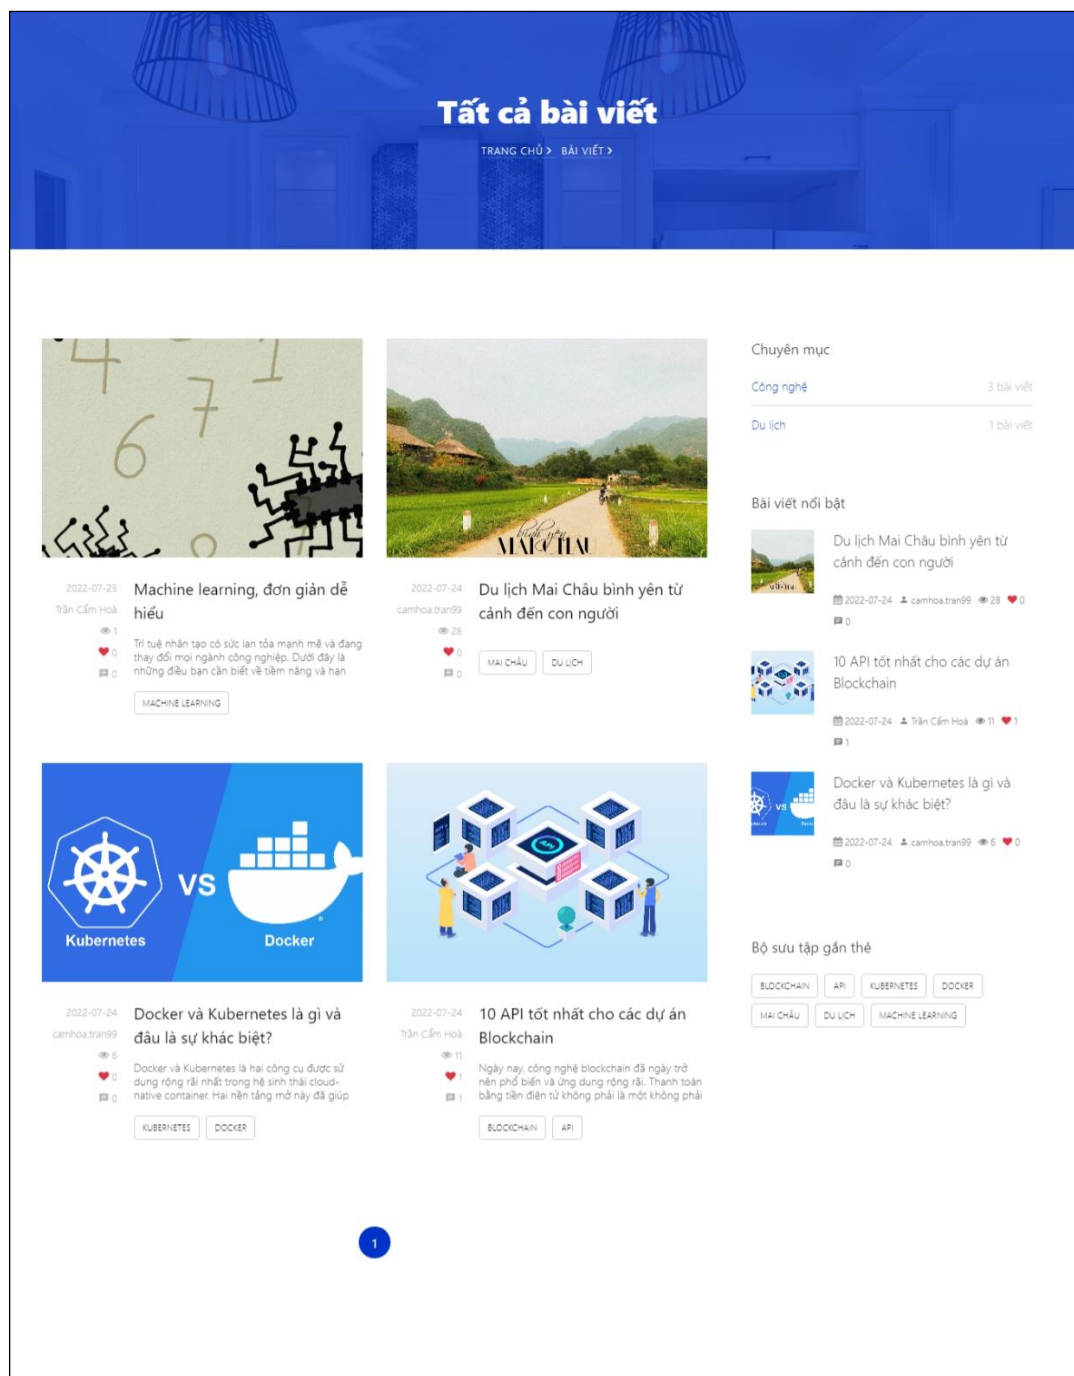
Tất cả bài viết

TRANG CHỦ > BÀI VIẾT >

2022-07-25
Trần Cẩm Hoà
1
0
0

Machine learning, đơn giản dễ hiểu

Trí tuệ nhân tạo có sức lan tỏa mạnh mẽ và đang thay đổi mọi ngành công nghiệp. Dưới đây là những điều bạn cần biết về tiềm năng và hạn

MACHINE LEARNING

2022-07-24
camhoa.tran99
28
0
0

Du lịch Mai Châu bình yên từ cảnh đến con người

MAI CHÂU
DU LỊCH

2022-07-24
camhoa.tran99
6
0
0

Docker và Kubernetes là gì và đâu là sự khác biệt?

Docker và Kubernetes là hai công cụ được sử dụng rộng rãi nhất trong hệ sinh thái cloud-native container. Hai nền tảng mở này đã giúp

KUBERNETES
DOCKER

Kubernetes
VS
Docker

2022-07-24
Trần Cẩm Hoà
11
1
1

10 API tốt nhất cho các dự án Blockchain

Ngày nay, công nghệ blockchain đã ngày trở nên phổ biến và ứng dụng rộng rãi. Thanh toán bằng tiền điện tử không phải là một không phải

BLOCKCHAIN
API

1

Chuyên mục

Công nghệ 3 bài viết
Du lịch 1 bài viết

Bài viết nổi bật

Du lịch Mai Châu bình yên từ cảnh đến con người
2022-07-24 camhoa.tran99 28 0
0

10 API tốt nhất cho các dự án Blockchain
2022-07-24 Trần Cẩm Hoà 11 1
1

Docker và Kubernetes là gì và đâu là sự khác biệt?
2022-07-24 camhoa.tran99 6 0
0

Bộ sưu tập gắn thẻ

BLOCKCHAIN
API
KUBERNETES
DOCKER
MAI CHÂU
DU LỊCH
MACHINE LEARNING